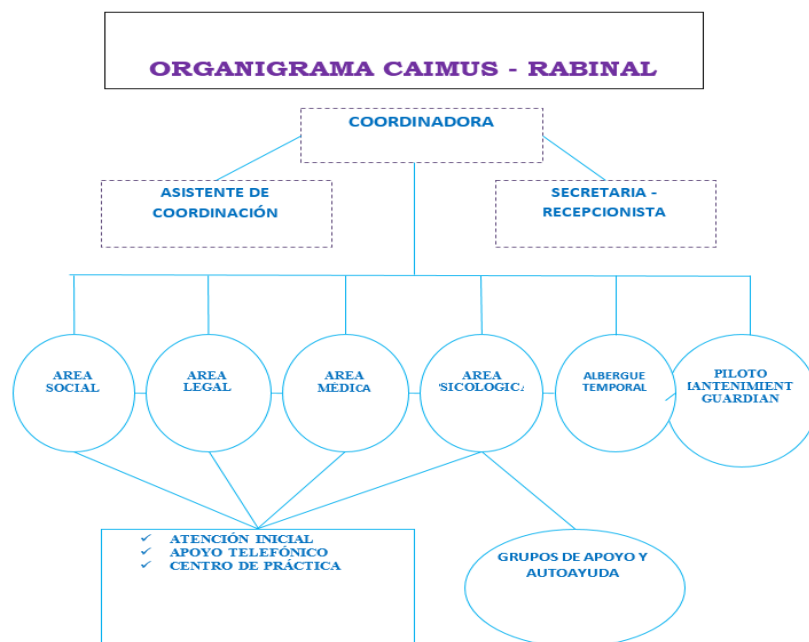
ORGANIGRAMA CAIMUS - RABINAL

COORDINADORA

ASISTENTE DE COORDINACIÓN

SECRETARIA - RECEPCIONISTA

AREA SOCIAL

AREA LEGAL

AREA MÉDICA

AREA 'SICOLOGIC/

ALBERGUE TEMPORAL

PILOTO IANTENIMIENT GUARDIAN

✓ ATENCIÓN INICIAL
✓ APOYO TELEFÓNICO
✓ CENTRO DE PRÁCTICA

GRUPOS DE APOYO Y AUTOAYUDA